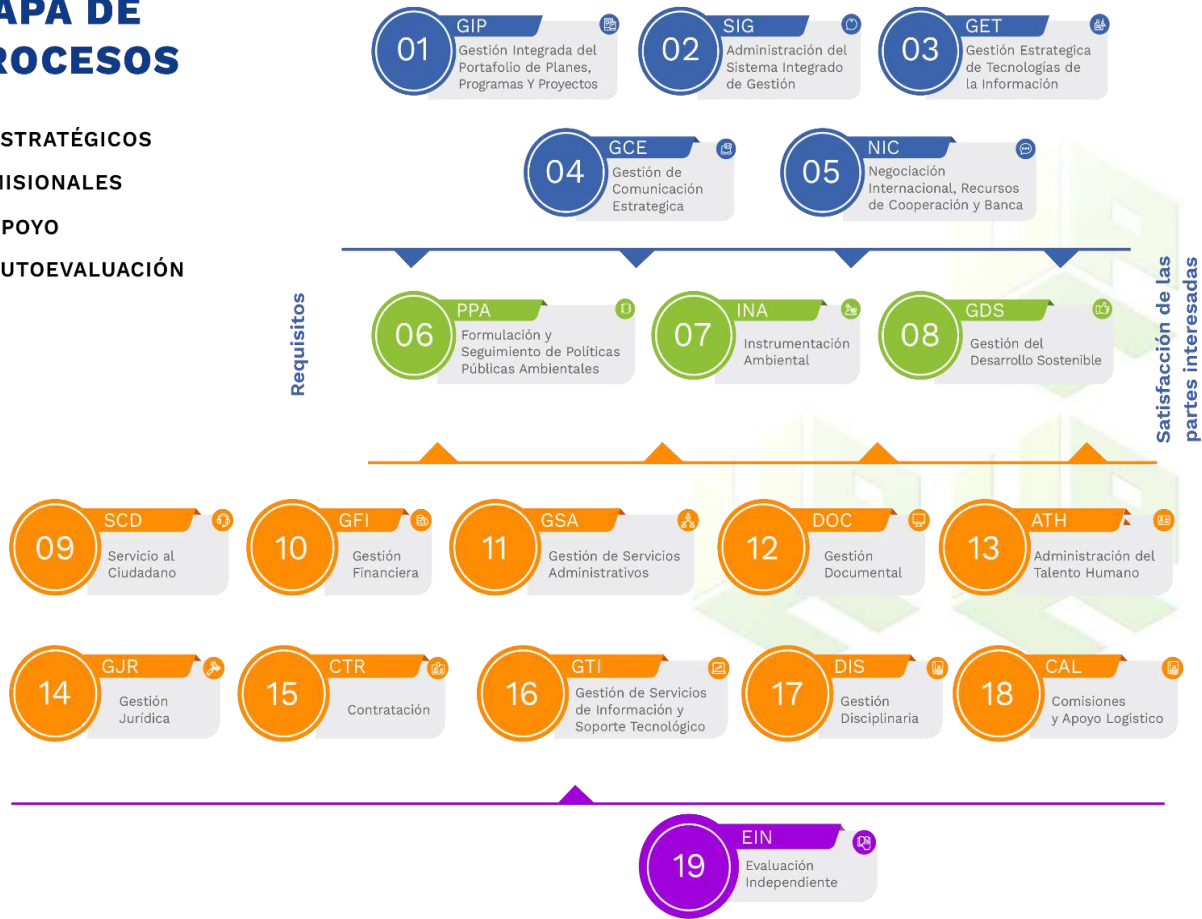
APA DE
ROCESOS

STRATÉGICOS
ISIONALES
POYO
UTOEVALUACIÓN

01 GIP Gestión Integrada del Portafolio de Planes, Programas Y Proyectos

02 SIG Administración del Sistema Integrado de Gestión

03 GET Gestión Estrategica de Tecnologías de la Información

04 GCE Gestión de Comunicación Estrategica

05 NIC Negociación Internacional, Recursos de Cooperación y Banca

Requisitos

Satisfacción de las partes interesadas

06 PPA Formulación y Seguimiento de Políticas Públicas Ambientales

07 INA Instrumentación Ambiental

08 GDS Gestión del Desarrollo Sostenible

09 SCD Servicio al Ciudadano

10 GFI Gestión Financiera

11 GSA Gestión de Servicios Administrativos

12 DOC Gestión Documental

13 ATH Administración del Talento Humano

14 GJR Gestión Jurídica

15 CTR Contratación

16 GTI Gestión de Servicios de Información y Soporte Tecnológico

17 DIS Gestión Disciplinaria

18 CAL Comisiones y Apoyo Logistico

19 EIN Evaluación Independiente